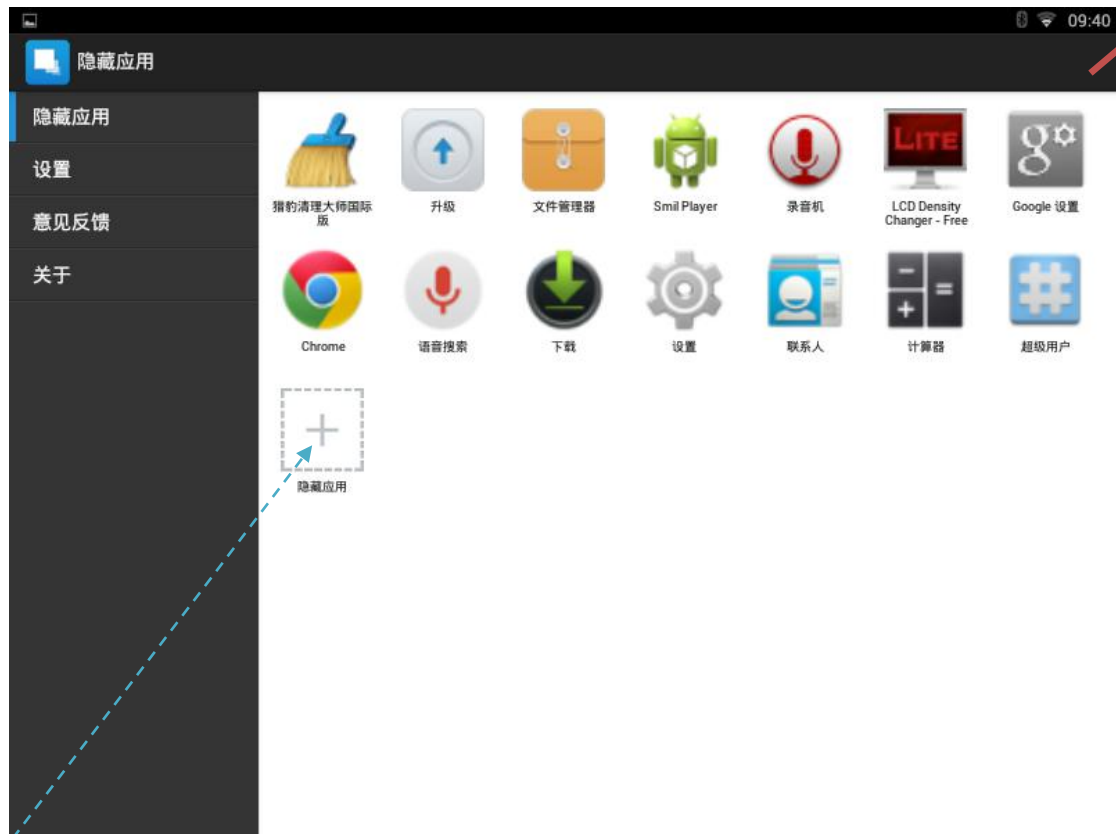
09:40

隐藏应用

隐藏应用
设置
意见反馈
关于

猎豹清理大师国际版
升级
文件管理器
Smil Player
录音机
LITE
LCD Density Changer - Free
Google 设置

Chrome
语音搜索
下载
设置
联系人
计算器
超级用户

隐藏应用